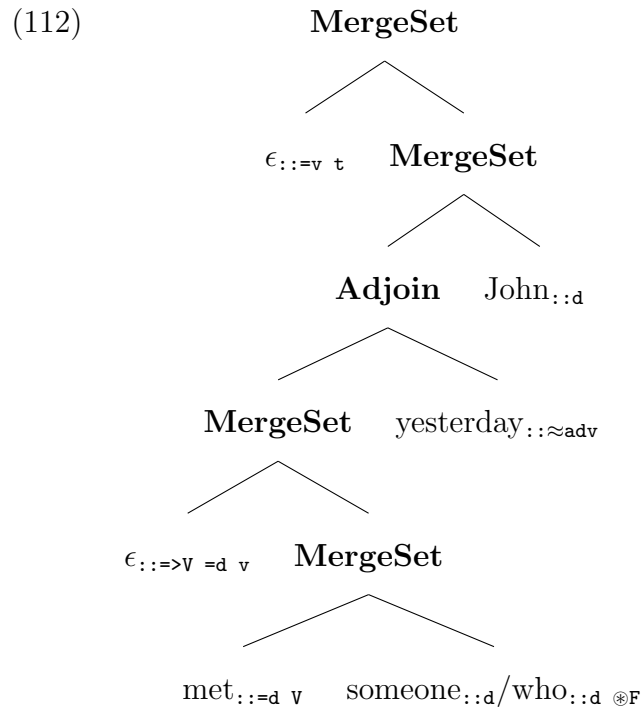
(112)

**MergeSet**

$\epsilon_{\texttt{::=v t}}$ **MergeSet**

**Adjoin** $\text{John}_{\texttt{::d}}$

**MergeSet** $\text{yesterday}_{\texttt{::}\approx\texttt{adv}}$

$\epsilon_{\texttt{::=>V =d v}}$ **MergeSet**

$\text{met}_{\texttt{::=d V}}$ $\text{someone}_{\texttt{::d}}/\text{who}_{\texttt{::d}\ \circledast\texttt{F}}$